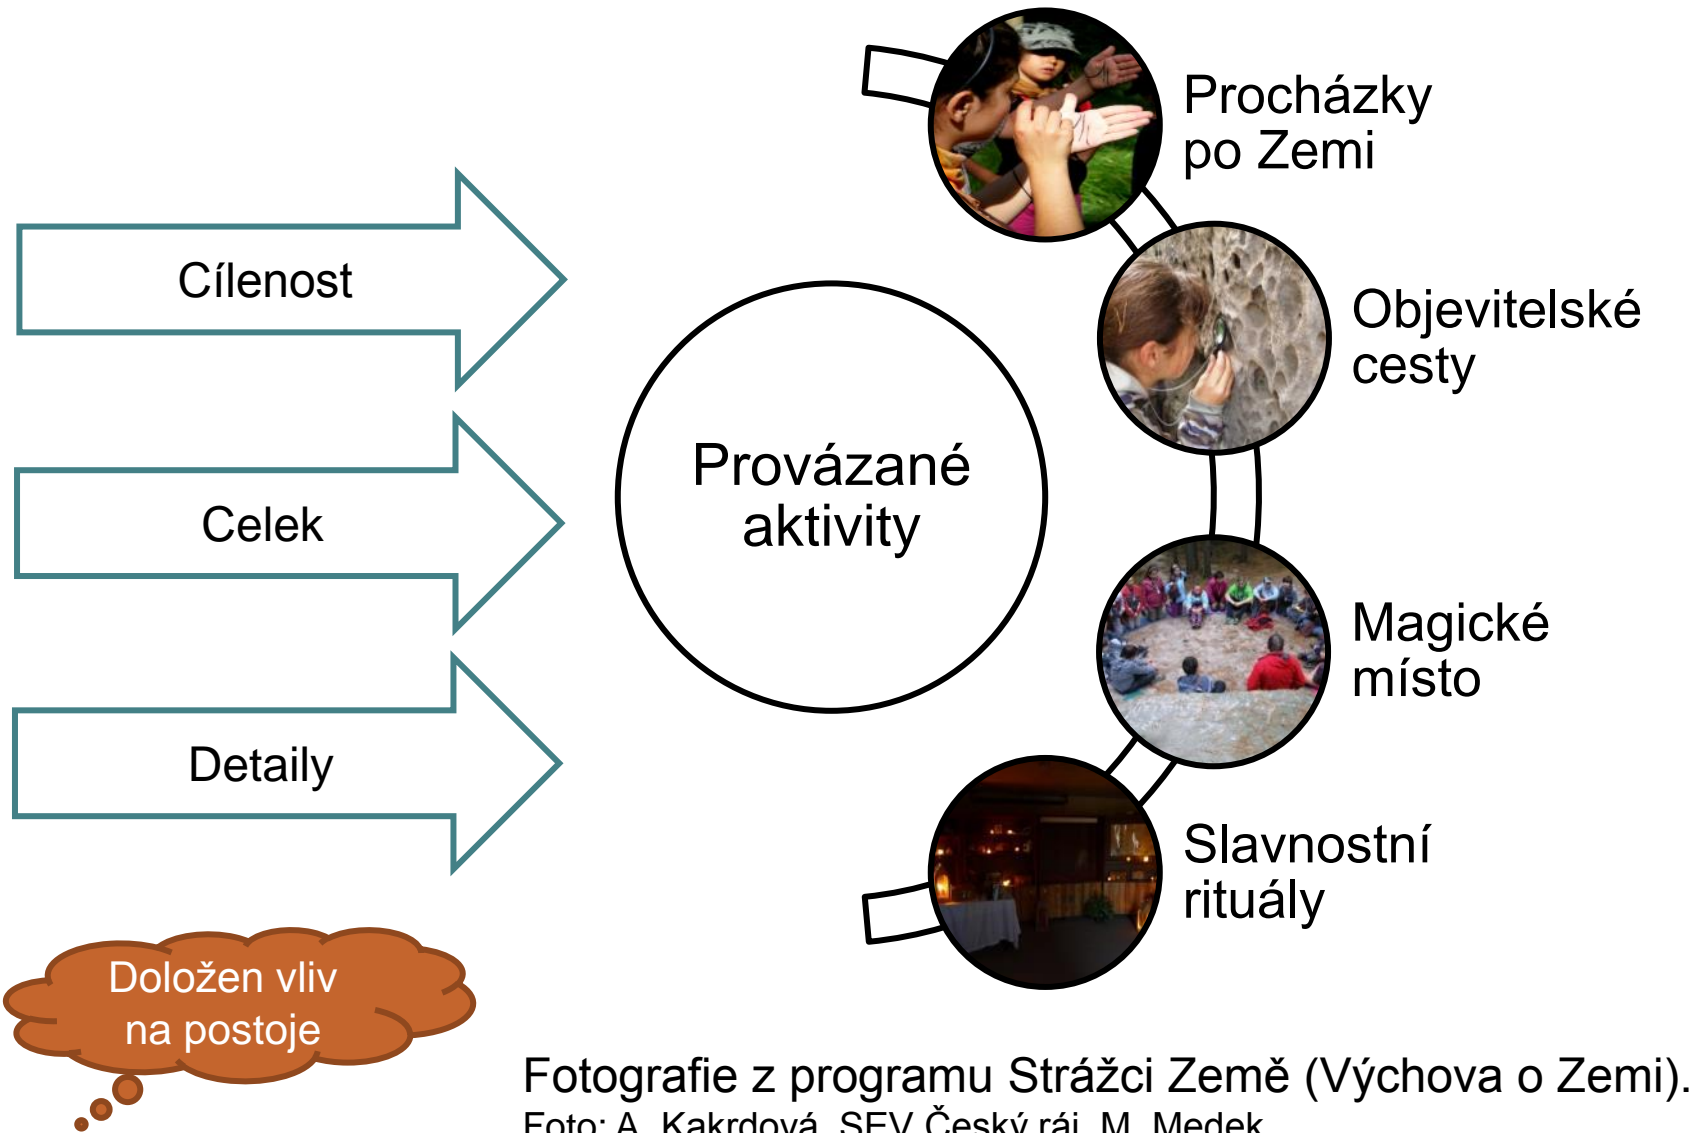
Cílenost

Celek

Detaily

Doložen vliv na postoje

Provázané aktivity

Procházky po Zemi

Objevitelské cesty

Magické místo

Slavnostní rituály

Fotografie z programu Strážci Země (Výchova o Zemi).
Foto: A. Kakrdová, SEV Český ráj, M. Medek